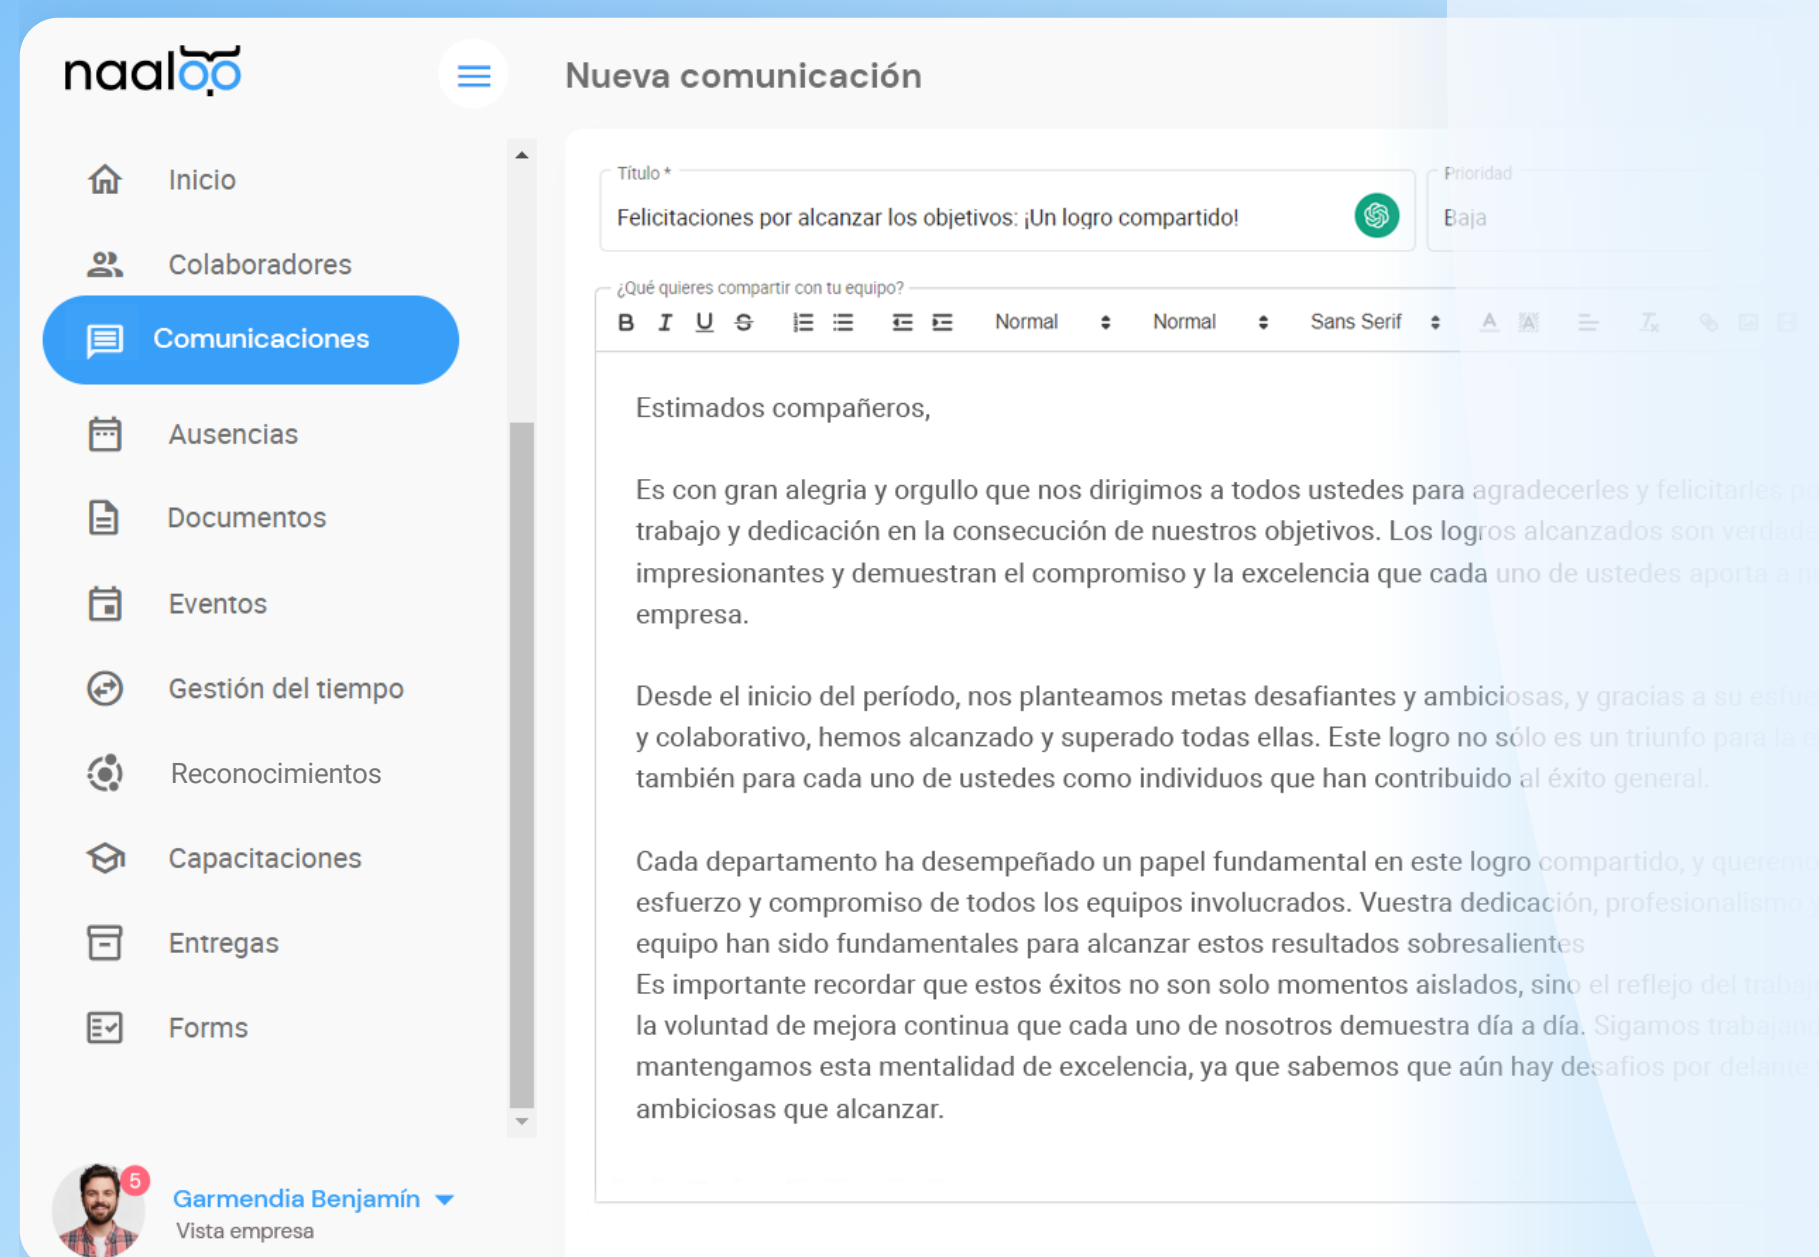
naaloo

Nueva comunicación

Inicio
Colaboradores
Comunicaciones
Ausencias
Documentos
Eventos
Gestión del tiempo
Reconocimientos
Capacitaciones
Entregas
Forms

5
Garmendia Benjamín
Vista empresa

Título *
Felicitaciones por alcanzar los objetivos: ¡Un logro compartido!

Prioridad
Baja

¿Qué quieres compartir con tu equipo?

B I U S Normal Normal Sans Serif

Estimados compañeros,

Es con gran alegria y orgullo que nos dirigimos a todos ustedes para agradecerles y felicitarles p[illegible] trabajo y dedicación en la consecución de nuestros objetivos. Los logros alcanzados son verdad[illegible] impresionantes y demuestran el compromiso y la excelencia que cada uno de ustedes aporta a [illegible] empresa.

Desde el inicio del período, nos planteamos metas desafiantes y ambiciosas, y gracias a su esfue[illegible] y colaborativo, hemos alcanzado y superado todas ellas. Este logro no sólo es un triunfo para la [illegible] también para cada uno de ustedes como individuos que han contribuido al éxito general.

Cada departamento ha desempeñado un papel fundamental en este logro compartido, y querem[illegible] esfuerzo y compromiso de todos los equipos involucrados. Vuestra dedicación, profesionalismo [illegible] equipo han sido fundamentales para alcanzar estos resultados sobresalientes
Es importante recordar que estos éxitos no son solo momentos aislados, sino el reflejo del trabaj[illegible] la voluntad de mejora continua que cada uno de nosotros demuestra día a día. Sigamos trabajan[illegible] mantengamos esta mentalidad de excelencia, ya que sabemos que aún hay desafíos por delante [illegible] ambiciosas que alcanzar.